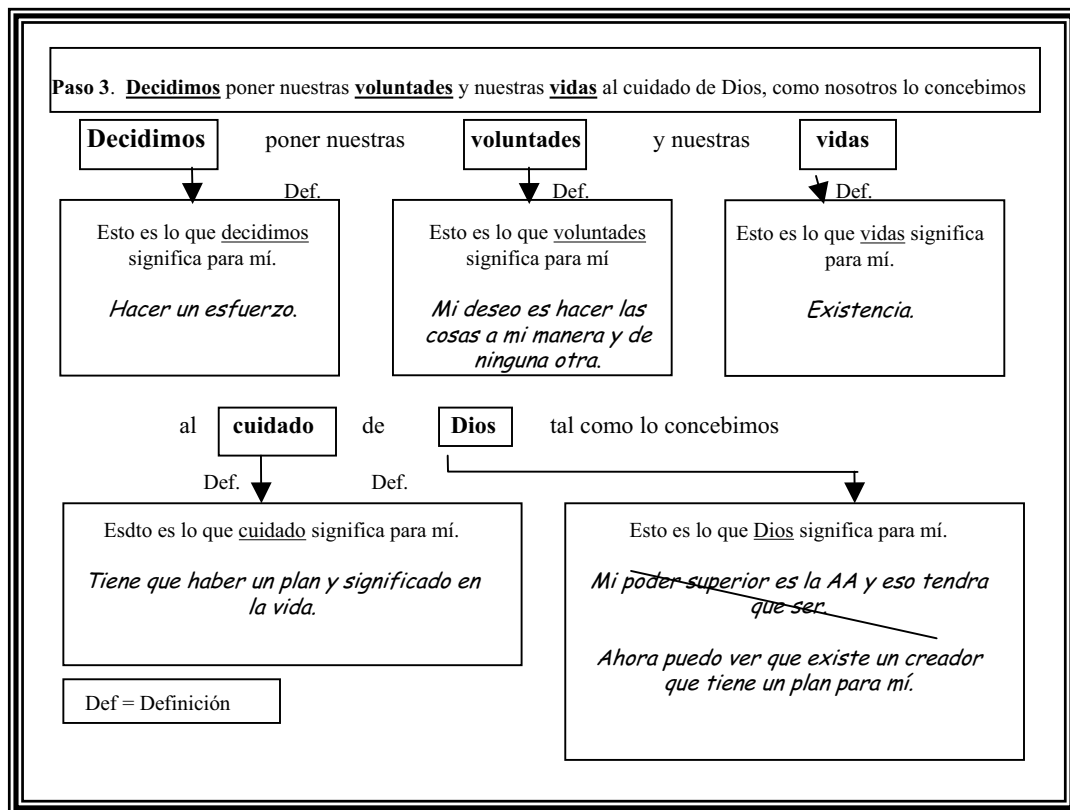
**Paso 3**. **Decidimos** poner nuestras **voluntades** y nuestras **vidas** al cuidado de Dios, como nosotros lo concebimos

**Decidimos** poner nuestras **voluntades** y nuestras **vidas**

Def.

Esto es lo que decidimos significa para mí.

Hacer un esfuerzo.

Def.

Esto es lo que voluntades significa para mí

Mi deseo es hacer las cosas a mi manera y de ninguna otra.

Def.

Esto es lo que vidas significa para mí.

Existencia.

al **cuidado** de **Dios** tal como lo concebimos

Def.

Esdto es lo que cuidado significa para mí.

Tiene que haber un plan y significado en la vida.

Def.

Esto es lo que Dios significa para mí.

~~Mi poder superior es la AA y eso tendra que ser.~~

Ahora puedo ver que existe un creador que tiene un plan para mí.

Def = Definición